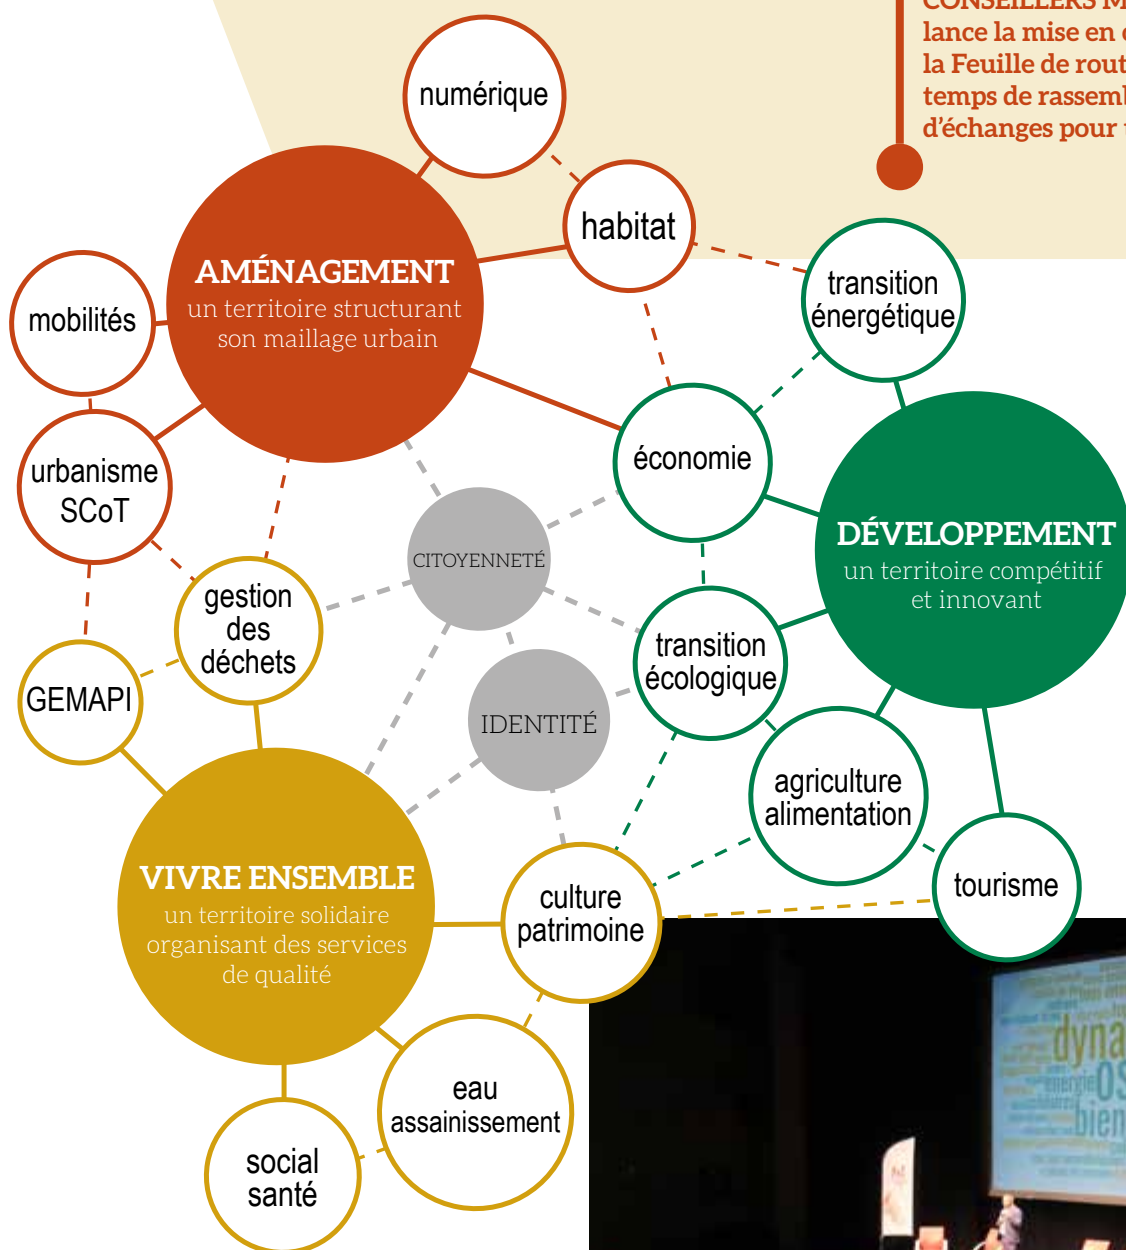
CONSEILLERS M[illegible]
lance la mise en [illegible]
la Feuille de rout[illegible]
temps de rassem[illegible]
d'échanges pour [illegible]

numérique

habitat

AMÉNAGEMENT
un territoire structurant son maillage urbain

mobilités

transition énergétique

urbanisme SCoT

économie

DÉVELOPPEMENT
un territoire compétitif et innovant

CITOYENNETÉ

gestion des déchets

transition écologique

GEMAPI

IDENTITÉ

agriculture alimentation

VIVRE ENSEMBLE
un territoire solidaire organisant des services de qualité

culture patrimoine

tourisme

eau assainissement

social santé

dyna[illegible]
énergie
OS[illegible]
bien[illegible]